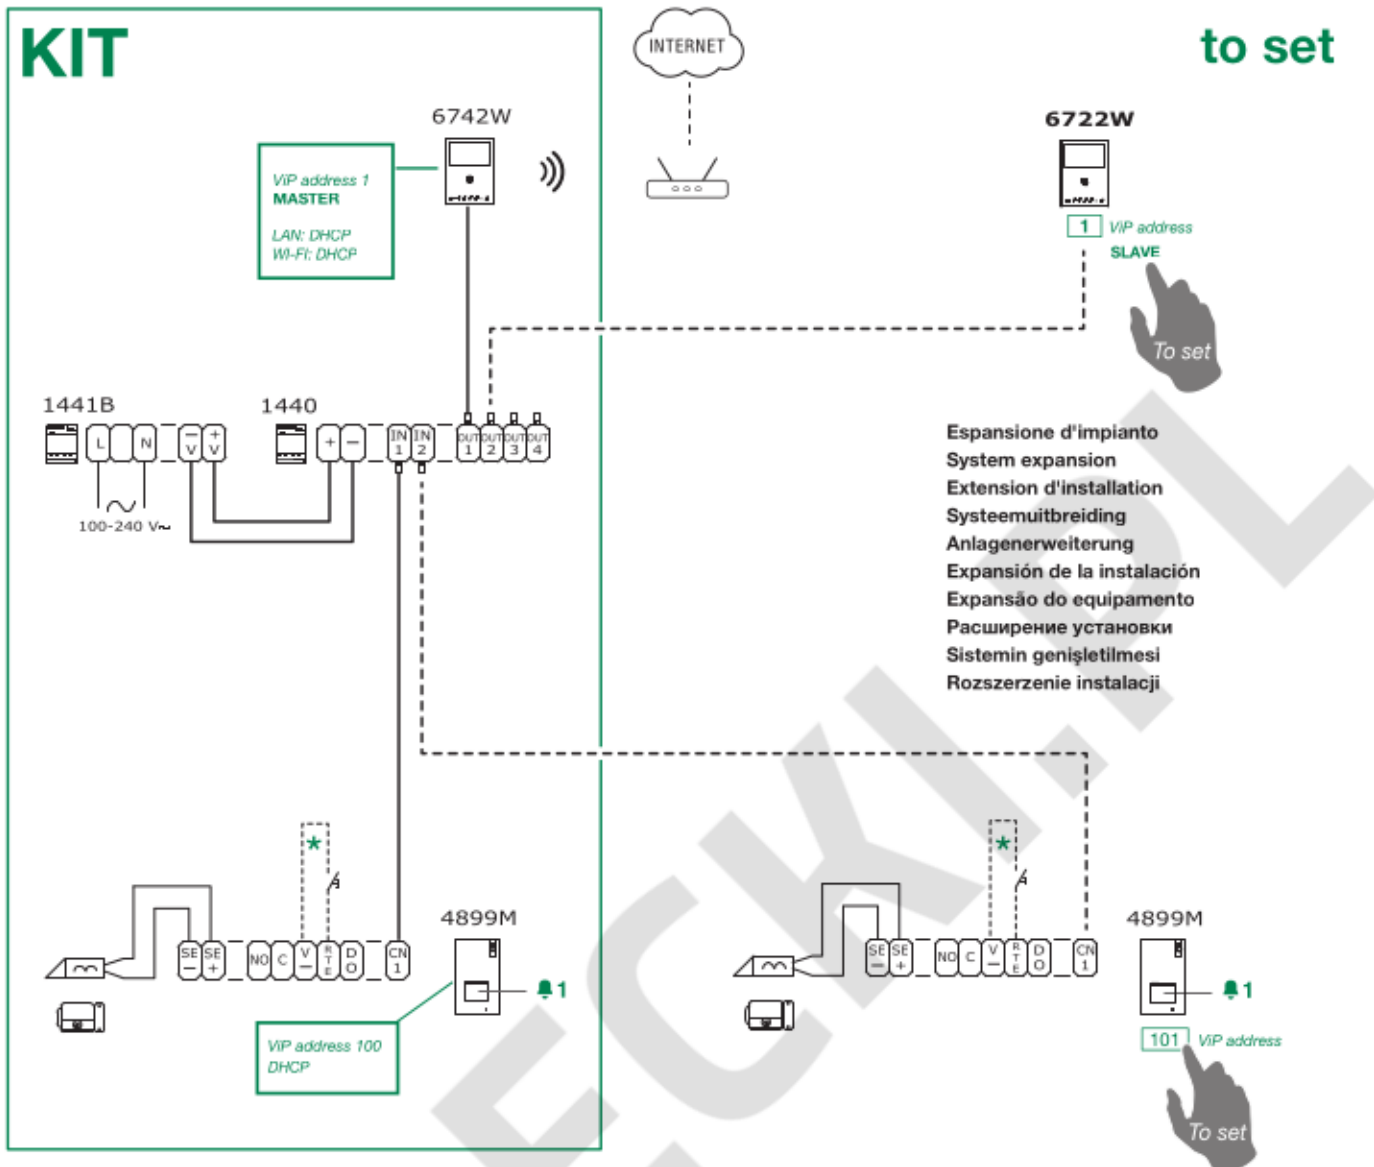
KIT

INTERNET

to set

6742W

ViP address 1
MASTER

LAN: DHCP
Wi-Fi: DHCP

6722W

1 ViP address
SLAVE

To set

1441B

L N − V + V

100-240 V~

1440

+ −

IN 1 IN 2 OUT 1 OUT 2 OUT 3 OUT 4

Espansione d'impianto
System expansion
Extension d'installation
Systeemuitbreiding
Anlagenerweiterung
Expansión de la instalación
Expansão do equipamento
Расширение установки
Sistemin genişletilmesi
Rozszerzenie instalacji

SE − SE + NO C V − RTE D O CN 1

4899M

1

ViP address 100
DHCP

SE − SE + NO C V − RTE D O CN 1

4899M

1

101 ViP address

To set